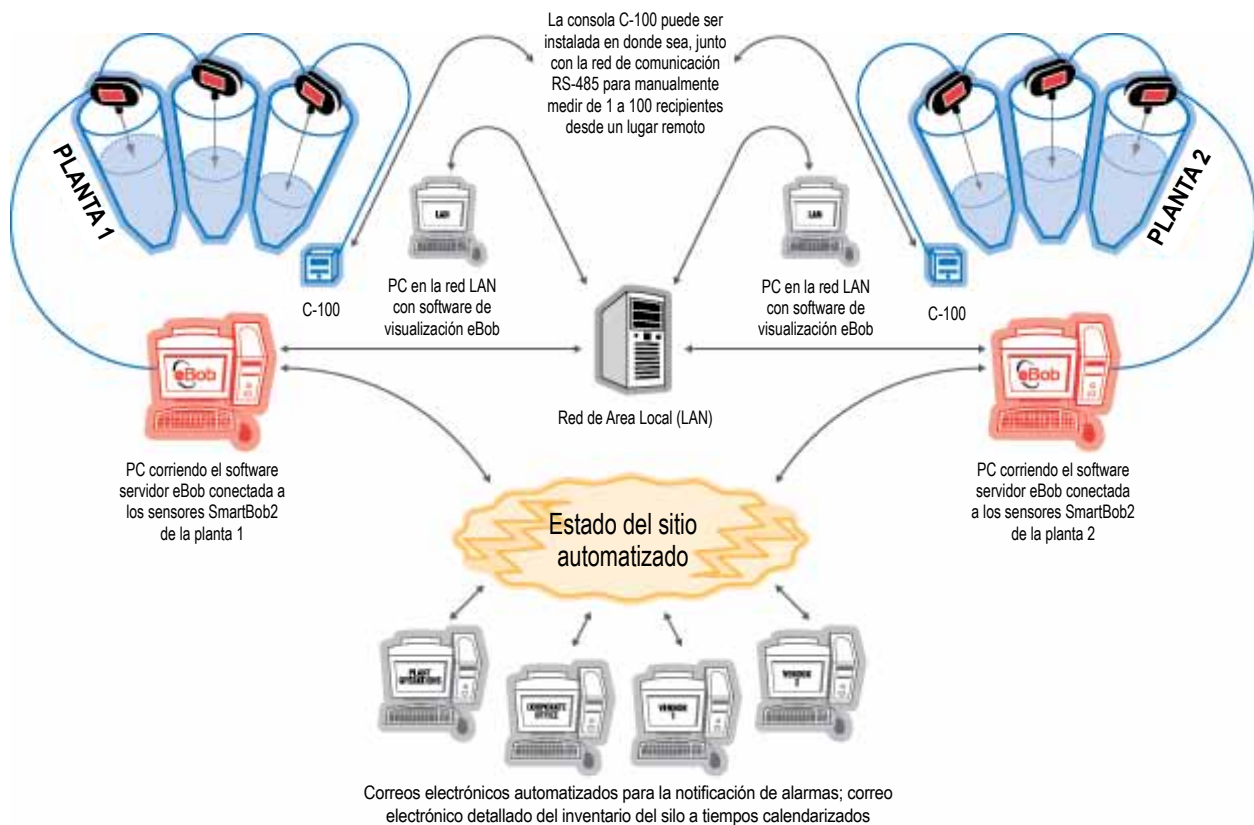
La consola C-100 puede ser instalada en donde sea, junto con la red de comunicación RS-485 para manualmente medir de 1 a 100 recipientes desde un lugar remoto

PLANTA 1

PLANTA 2

LAN

LAN

PC en la red LAN con software de visualización eBob

PC en la red LAN con software de visualización eBob

C-100

C-100

eBob

eBob

Red de Area Local (LAN)

PC corriendo el software servidor eBob conectada a los sensores SmartBob2 de la planta 1

PC corriendo el software servidor eBob conectada a los sensores SmartBob2 de la planta 2

Estado del sitio automatizado

PLANT OPERATIONS

CORPORATE OFFICE

VENDOR 1

VENDOR 2

Correos electrónicos automatizados para la notificación de alarmas; correo electrónico detallado del inventario del silo a tiempos calendarizados